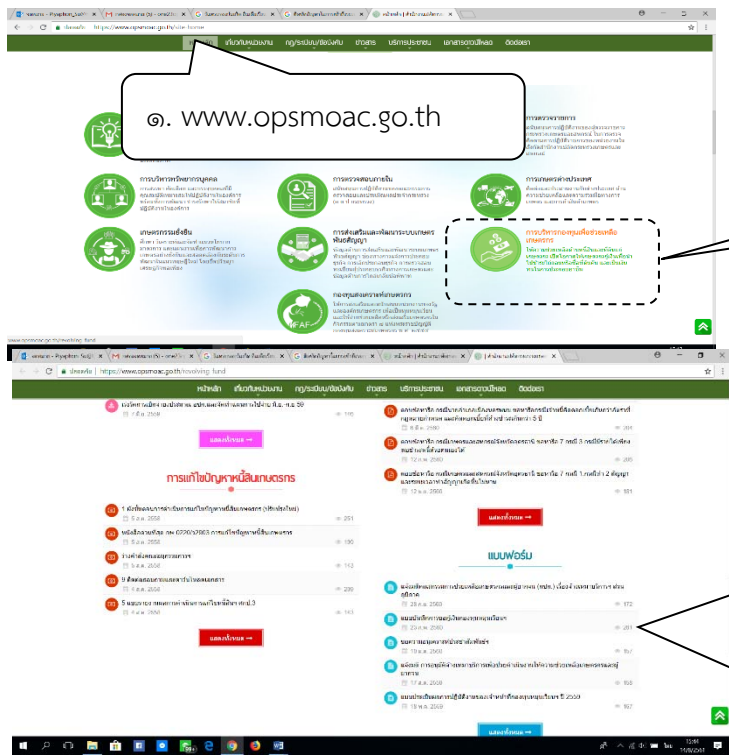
https://www.opsmoac.go.th/site-home

หน้าหลัก เกี่ยวกับหน่วยงาน กฎ/ระเบียบ/ข้อบังคับ ข่าวสาร บริการประชาชน เอกสารดาวน์โหลด ติดต่อเรา

๑. www.opsmoac.go.th

การตรวจราชการ

การบริหารทรัพยากรบุคคล

การตรวจสอบภายใน

การเกษตรต่างประเทศ

เกษตรกรมีชื่อเสียง

การส่งเสริมและพัฒนาระบบเกษตรพันธสัญญา

การบริหารกองทุนเพื่อช่วยเหลือเกษตรกร

กองทุนสงเคราะห์เกษตรกร

FAF

https://www.opsmoac.go.th/revolving_fund

หน้าหลัก เกี่ยวกับหน่วยงาน กฎ/ระเบียบ/ข้อบังคับ ข่าวสาร บริการประชาชน เอกสารดาวน์โหลด ติดต่อเรา

แสดงทั้งหมด →

การแก้ไขปัญหาหนี้สินเกษตรกร

แสดงทั้งหมด →

แสดงทั้งหมด →

แบบฟอร์ม

แสดงทั้งหมด →

15:44